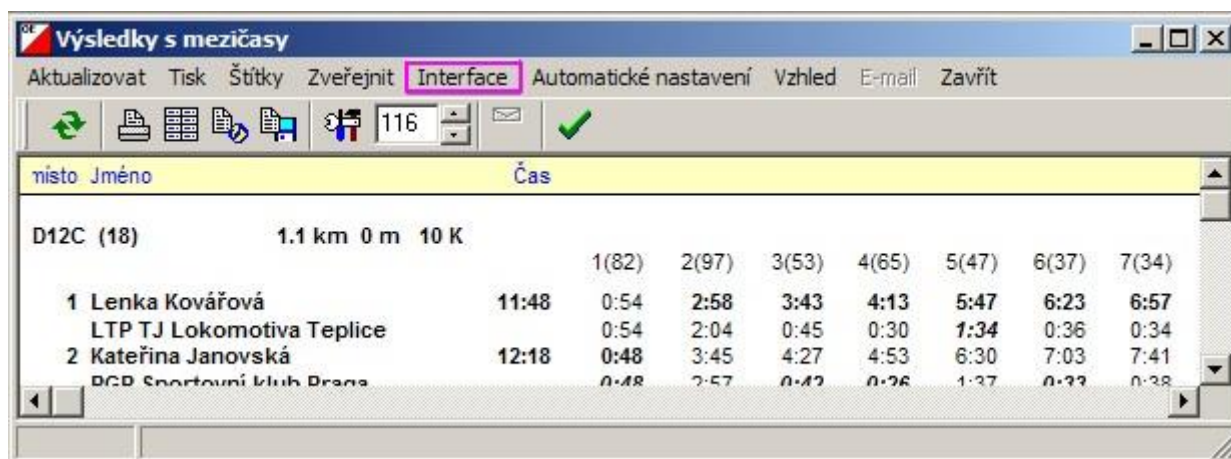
Výsledky s mezičasy

Aktualizovat Tisk Štítky Zveřejnit Interface Automatické nastavení Vzhled E-mail Zavřít

116

misto Jméno Čas

D12C (18) 1.1 km 0 m 10 K

| | | | 1(82) | 2(97) | 3(53) | 4(65) | 5(47) | 6(37) | 7(34) |
|---|---|---|---|---|---|---|---|---|---|
| 1 | Lenka Kovářová | 11:48 | 0:54 | 2:58 | 3:43 | 4:13 | 5:47 | 6:23 | 6:57 |
| | LTP TJ Lokomotiva Teplice | | 0:54 | 2:04 | 0:45 | 0:30 | 1:34 | 0:36 | 0:34 |
| 2 | Kateřina Janovská | 12:18 | 0:48 | 3:45 | 4:27 | 4:53 | 6:30 | 7:03 | 7:41 |
| | PGP Sportovní klub Praga | | 0:48 | 2:57 | 0:42 | 0:26 | 1:37 | 0:33 | 0:38 |